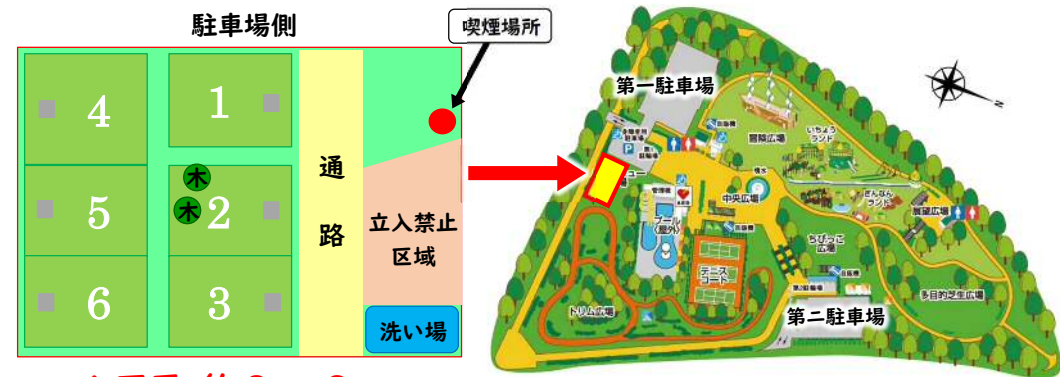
駐車場側

喫煙場所

4
1
5
木
木
2
6
3

通路

立入禁止区域

洗い場

第一駐車場

冒険広場

いちょうランド

中央広場

管理棟

プール(屋外)

テニスコート

ちびっこ広場

きんちゃんランド

展望広場

トリム広場

第二駐車場

多目的芝生広場

N

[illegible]